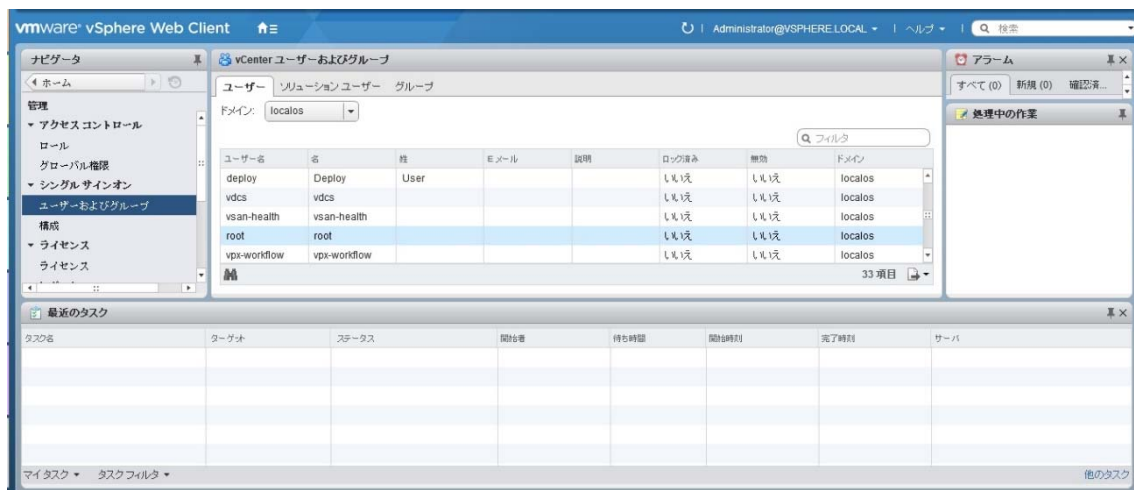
vmware® vSphere Web Client

Administrator@VSPHERE.LOCAL ▾ | ヘルプ ▾ | 検索

ナビゲータ

ホーム

管理

▾ アクセス コントロール

ロール

グローバル権限

▾ シングル サインオン

ユーザーおよびグループ

構成

▾ ライセンス

ライセンス

vCenter ユーザーおよびグループ

ユーザー　ソリューション ユーザー　グループ

ドメイン: localos

フィルタ

| ユーザー名 | 名 | 姓 | Eメール | 説明 | ロック済み | 無効 | ドメイン |
|---|---|---|---|---|---|---|---|
| deploy | Deploy | User | | | いいえ | いいえ | localos |
| vdcs | vdcs | | | | いいえ | いいえ | localos |
| vsan-health | vsan-health | | | | いいえ | いいえ | localos |
| root | root | | | | いいえ | いいえ | localos |
| vpx-workflow | vpx-workflow | | | | いいえ | いいえ | localos |

33 項目

アラーム

すべて (0)　新規 (0)　確認済...

処理中の作業

最近のタスク

| タスク名 | ターゲット | ステータス | 開始者 | 待ち時間 | 開始時刻 | 完了時刻 | サーバ |
|---|---|---|---|---|---|---|---|

マイ タスク ▾　タスク フィルタ ▾

他のタスク